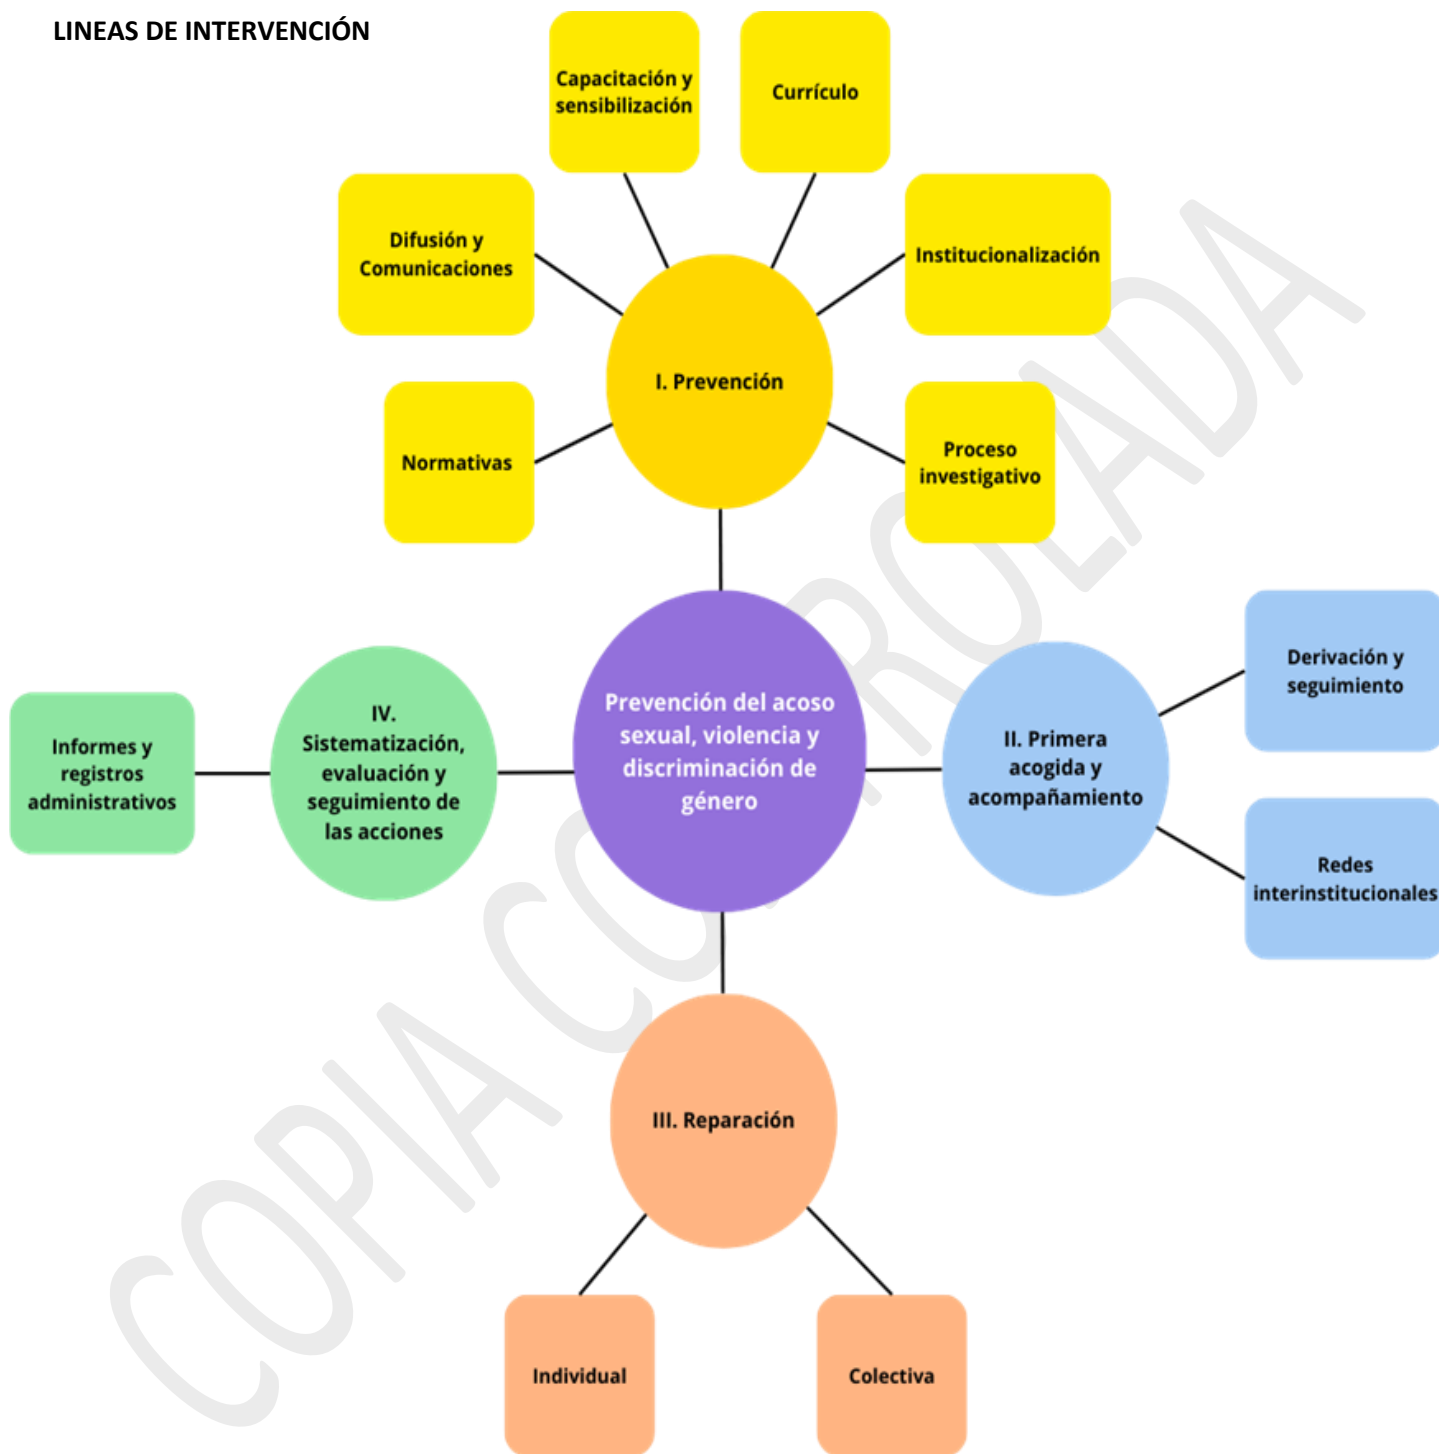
LINEAS DE INTERVENCIÓN

Capacitación y sensibilización

Currículo

Difusión y Comunicaciones

Institucionalización

I. Prevención

Normativas

Proceso investigativo

Prevención del acoso sexual, violencia y discriminación de género

Derivación y seguimiento

Informes y registros administrativos

IV. Sistematización, evaluación y seguimiento de las acciones

II. Primera acogida y acompañamiento

Redes interinstitucionales

III. Reparación

Individual

Colectiva

COPIA CONTROLADA